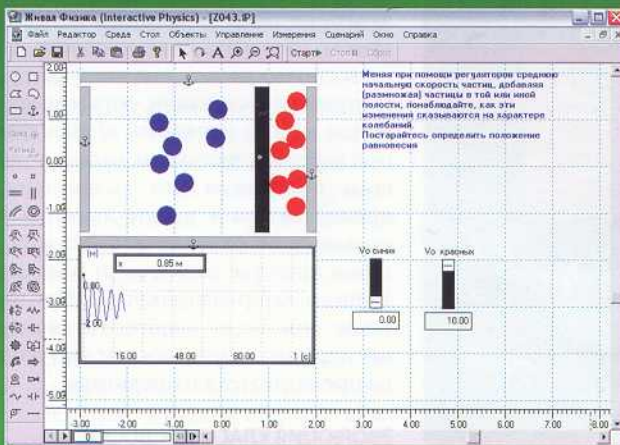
Живая Физика (Interactive Physics) - [Z043.IP]

Файл Редактор Среда Стол Объекты Управление Измерения Сценарий Окно Справка

Старт Стоп Сброс

Меняя при помощи регуляторов среднюю начальную скорость частиц, добавляя (размножая) частицы в той или иной полости, понаблюдайте, как эти изменения сказываются на характере колебаний.
Постарайтесь определить положение равновесия

2.00
1.00
0.00
-1.00
-2.00
-3.00
-4.00
-5.00

x 0.85 м
2.00
-2.00
16.00 48.00 80.00 t (c)

Vo синих
0.00

Vo красных
10.00

-3.00 -2.00 -1.00 0.00 1.00 2.00 3.00 4.00 5.00 6.00 7.00 8.00

0